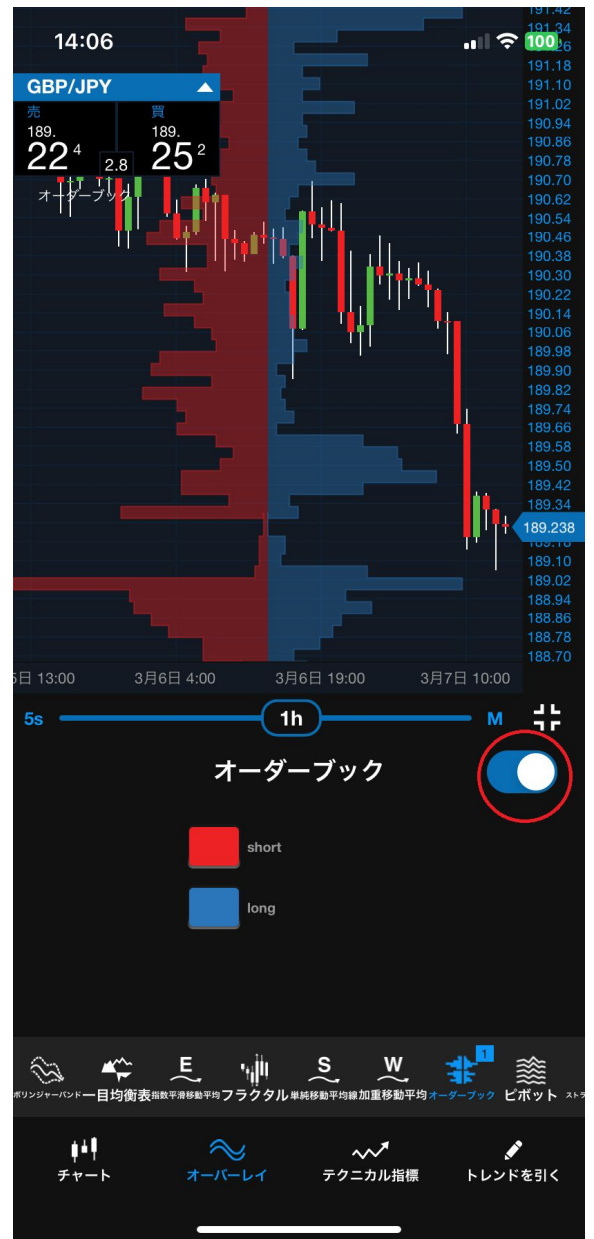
14:06
100
GBP/JPY
売
189.
22 4
2.8
買
189.
25 2
オーダーブック
191.42
191.34
191.26
191.18
191.10
191.02
190.94
190.86
190.78
190.70
190.62
190.54
190.46
190.38
190.30
190.22
190.14
190.06
189.98
189.90
189.82
189.74
189.66
189.58
189.50
189.42
189.34
189.238
189.18
189.10
189.02
188.94
188.86
188.78
188.70
5日 13:00
3月6日 4:00
3月6日 19:00
3月7日 10:00
5s
1h
M
オーダーブック
short
long
ボリンジャーバンド
一目均衡表
指数平滑移動平均
E
フラクタル
S
単純移動平均線
W
加重移動平均
1
オーダーブック
ピボット
ストラ
チャート
オーバーレイ
テクニカル指標
トレンドを引く